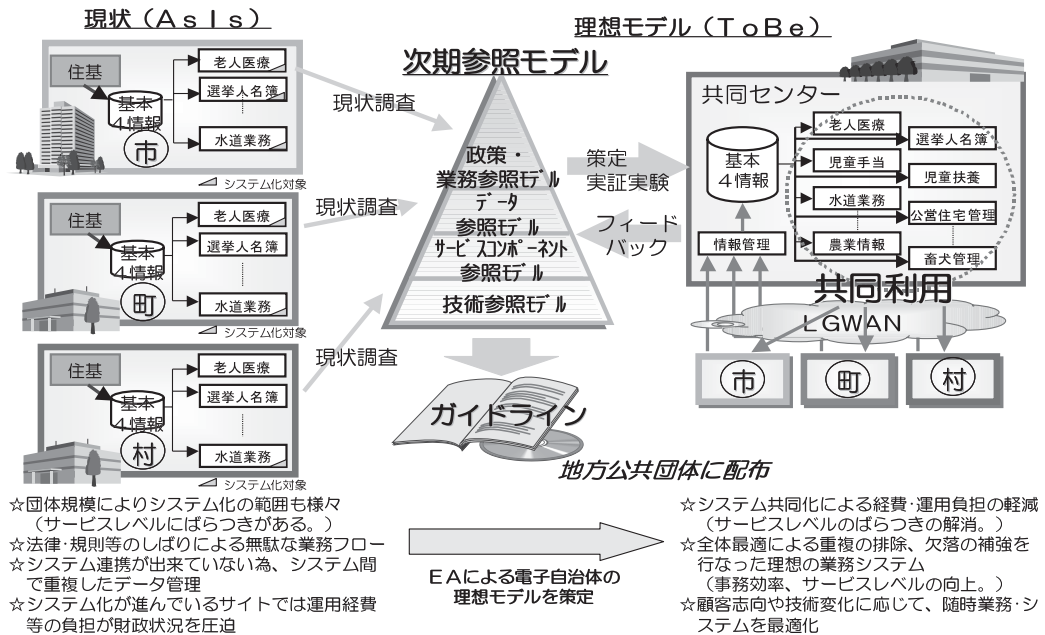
現状（ＡｓＩｓ）

住基
基本 4情報
市
老人医療
選挙人名簿
水道業務
システム化対象

住基
基本 4情報
町
老人医療
選挙人名簿
水道業務
システム化対象

住基
基本 4情報
村
老人医療
選挙人名簿
水道業務
システム化対象

現状調査
現状調査
現状調査

次期参照モデル

政策・業務参照モデル
データ参照モデル
サービスコンポーネント参照モデル
技術参照モデル

策定
実証実験
フィードバック

ガイドライン
地方公共団体に配布

理想モデル（ＴｏＢｅ）

共同センター
基本 4情報
情報管理
老人医療
選挙人名簿
児童手当
児童扶養
水道業務
公営住宅管理
農業情報
畜犬管理
共同利用
ＬＧＷＡＮ
市
町
村

☆団体規模によりシステム化の範囲も様々（サービスレベルにばらつきがある。）
☆法律･規則等のしばりによる無駄な業務フロー
☆システム連携が出来ていない為、システム間で重複したデータ管理
☆システム化が進んでいるサイトでは運用経費等の負担が財政状況を圧迫

ＥＡによる電子自治体の理想モデルを策定

☆システム共同化による経費･運用負担の軽減（サービスレベルのばらつきの解消。）
☆全体最適による重複の排除、欠落の補強を行なった理想の業務システム（事務効率、サービスレベルの向上。）
☆顧客志向や技術変化に応じて、随時業務･システムを最適化